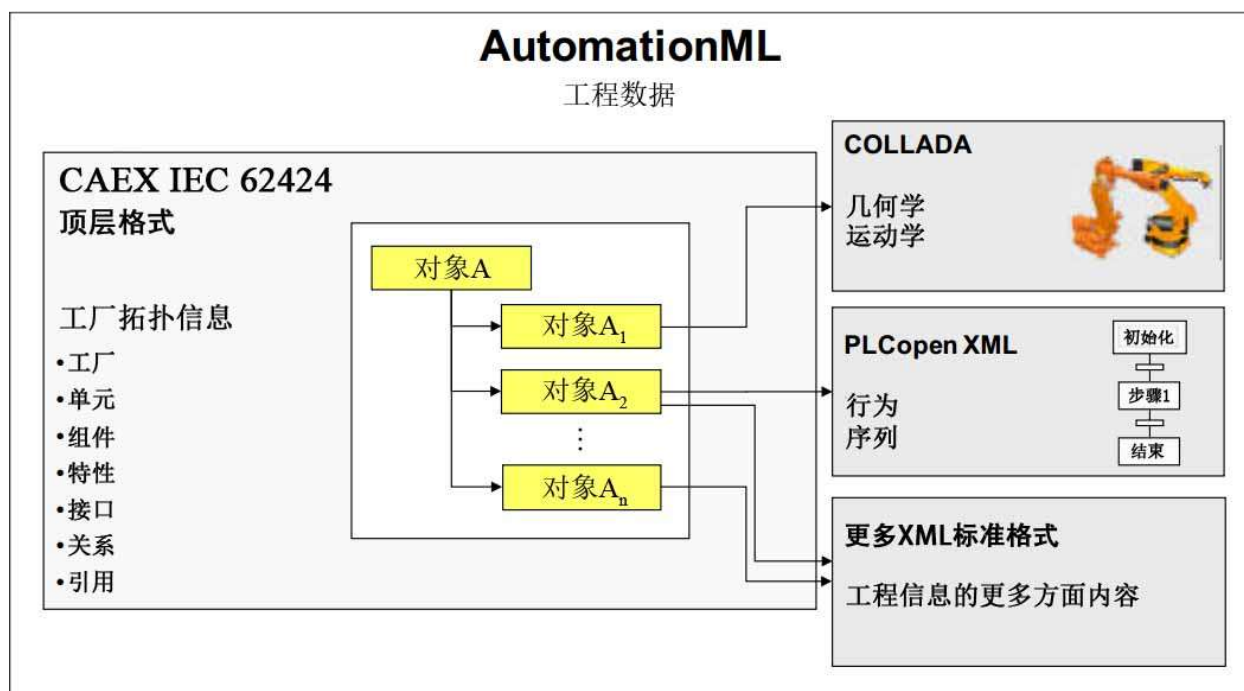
AutomationML
工程数据

CAEX IEC 62424
顶层格式

工厂拓扑信息
•工厂
•单元
•组件
•特性
•接口
•关系
•引用

对象A
对象$A_1$
对象$A_2$
⋮
对象$A_n$

COLLADA
几何学
运动学

PLCopen XML
行为
序列
初始化
步骤1
结束

更多XML标准格式
工程信息的更多方面内容